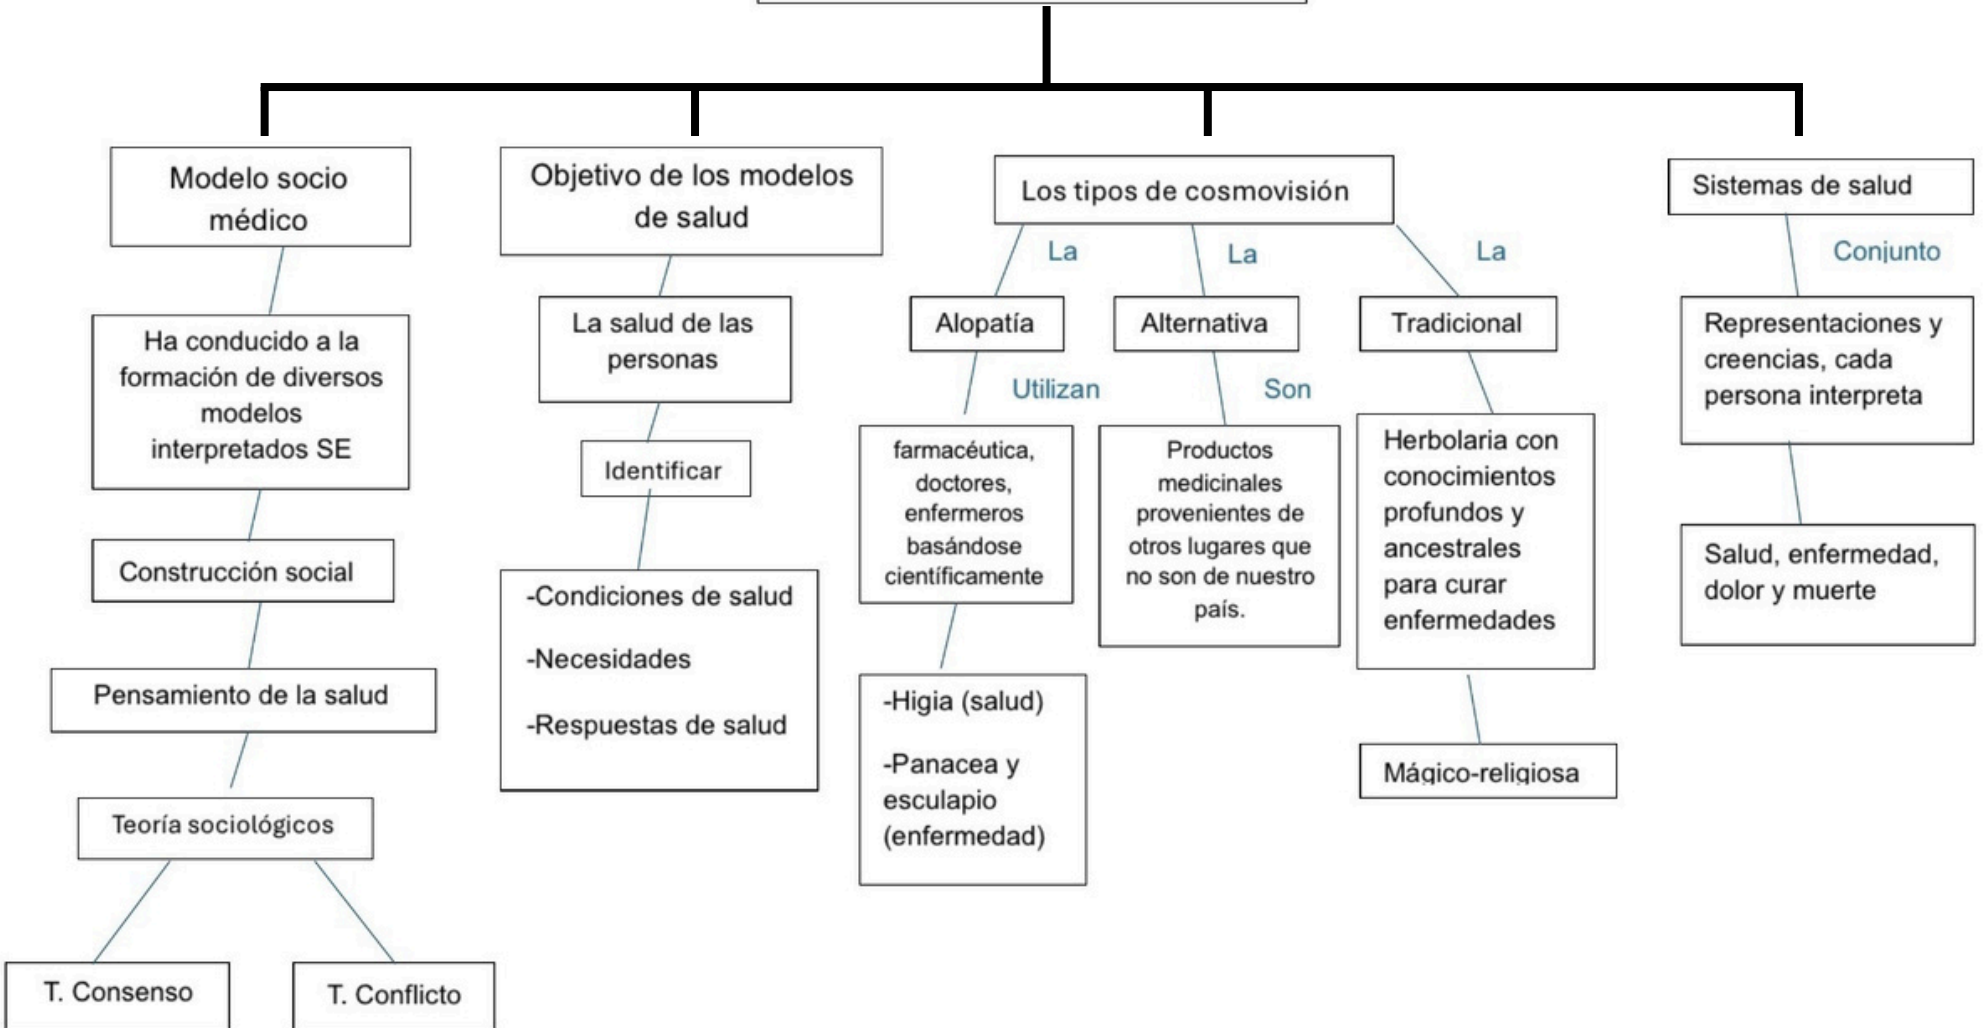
Modelo socio médico

Ha conducido a la formación de diversos modelos interpretados SE

Construcción social

Pensamiento de la salud

Teoría sociológicos

T. Consenso

T. Conflicto

Objetivo de los modelos de salud

La salud de las personas

Identificar

-Condiciones de salud

-Necesidades

-Respuestas de salud

Los tipos de cosmovisión

La

Alopatía

Utilizan

farmacéutica, doctores, enfermeros basándose científicamente

-Higia (salud)

-Panacea y esculapio (enfermedad)

La

Alternativa

Son

Productos medicinales provenientes de otros lugares que no son de nuestro país.

La

Tradicional

Herbolaria con conocimientos profundos y ancestrales para curar enfermedades

Mágico-religiosa

Sistemas de salud

Conjunto

Representaciones y creencias, cada persona interpreta

Salud, enfermedad, dolor y muerte